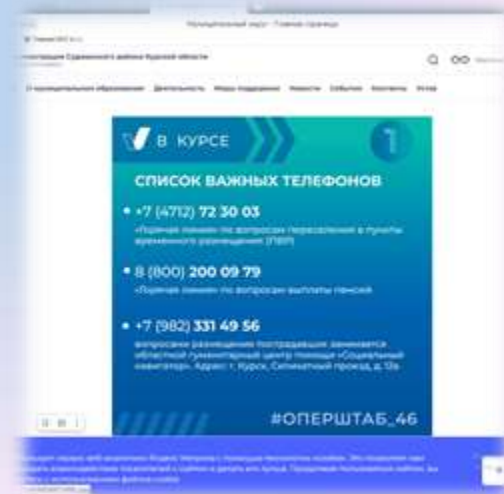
Муниципальный округ - Главная страница

Администрация Суджанского района Курской области

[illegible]

В КУРСЕ

1

СПИСОК ВАЖНЫХ ТЕЛЕФОНОВ

• +7 (4712) 72 30 03
«Горячая линия» по вопросам переселения в пункты временного размещения (ПВР)

• 8 (800) 200 09 79
«Горячая линия» по вопросам выплаты пенсий

• +7 (982) 331 49 56
вопросами размещения пострадавших занимается областной гуманитарный центр помощи «Социальный навигатор». Адрес: г. Курск, Селиматный проезд, д. 12а

#ОПЕРШТАБ_46

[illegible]